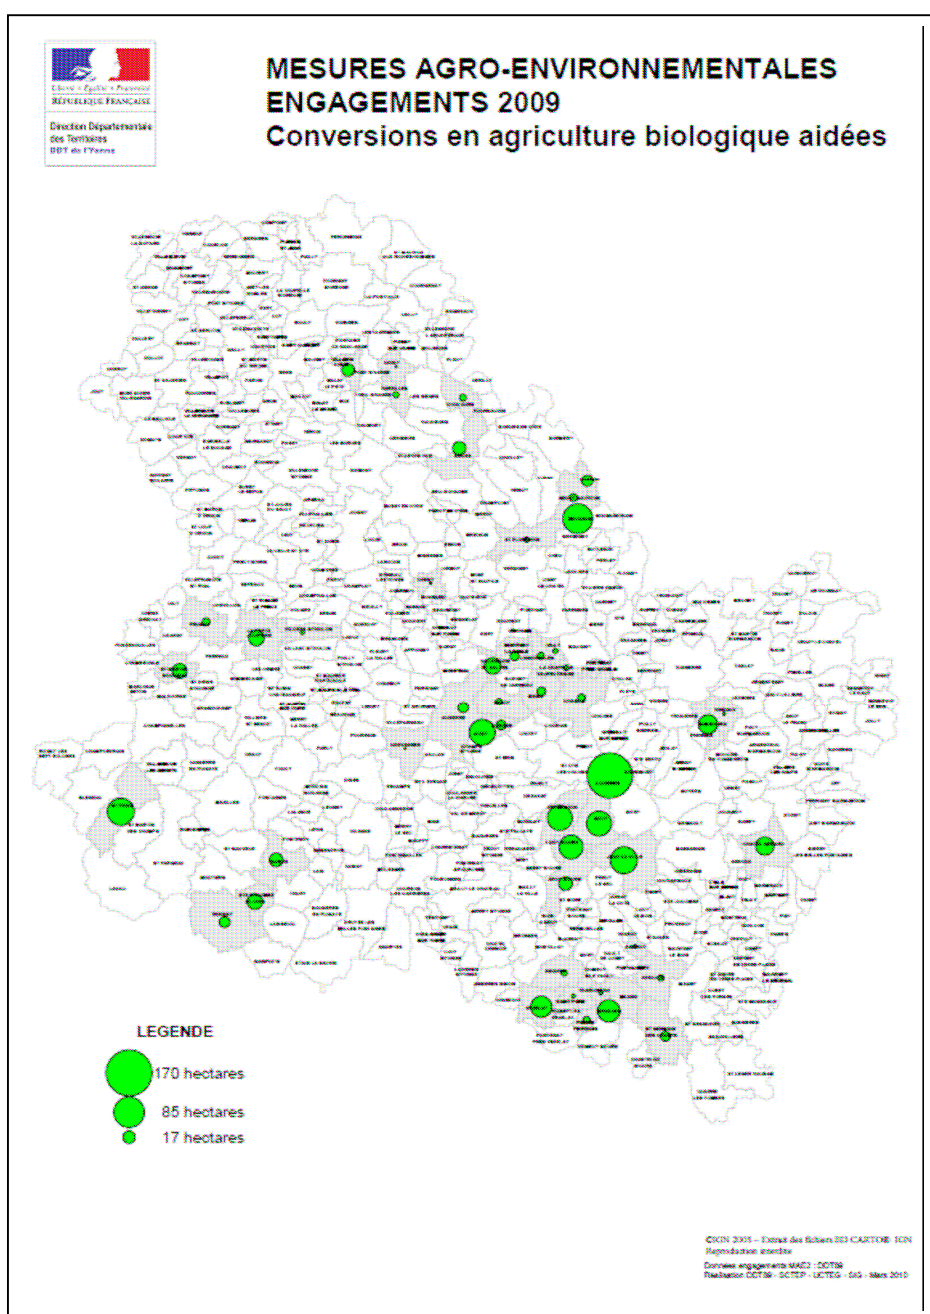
Liberté • Égalité • Fraternité
RÉPUBLIQUE FRANÇAISE

Direction Départementale des Territoires
DDT de l'Yonne

MESURES AGRO-ENVIRONNEMENTALES
ENGAGEMENTS 2009
Conversions en agriculture biologique aidées

LEGENDE
170 hectares
85 hectares
17 hectares

©IGN 2005 – Extrait des fichiers BD CARTO® IGN Reproduction interdite
Données engagements MAE2 : DDT89
Réalisation DDT89 - SCTEP - UCTEG - SIG - Mars 2010